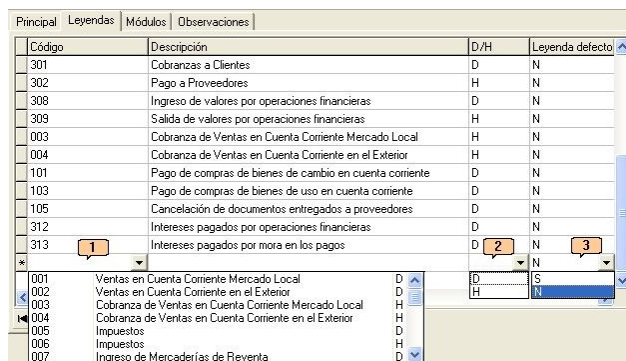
Principal | Leyendas | Módulos | Observaciones

| | Código | Descripción | D/H | Leyenda defecto |
|---|---|---|---|---|
| | 301 | Cobranzas a Clientes | D | N |
| | 302 | Pago a Proveedores | H | N |
| | 308 | Ingreso de valores por operaciones financieras | D | N |
| | 309 | Salida de valores por operaciones financieras | H | N |
| | 003 | Cobranza de Ventas en Cuenta Corriente Mercado Local | H | N |
| | 004 | Cobranza de Ventas en Cuenta Corriente en el Exterior | H | N |
| | 101 | Pago de compras de bienes de cambio en cuenta corriente | D | N |
| | 103 | Pago de compras de bienes de uso en cuenta corriente | D | N |
| | 105 | Cancelación de documentos entregados a proveedores | D | N |
| | 312 | Intereses pagados por operaciones financieras | D | N |
| | 313 | Intereses pagados por mora en los pagos | D | N |
| * | | | | N |

1 2 3

| | | |
|---|---|---|
| 001 | Ventas en Cuenta Corriente Mercado Local | D |
| 002 | Ventas en Cuenta Corriente en el Exterior | D |
| 003 | Cobranza de Ventas en Cuenta Corriente Mercado Local | H |
| 004 | Cobranza de Ventas en Cuenta Corriente en el Exterior | H |
| 005 | Impuestos | D |
| 006 | Impuestos | H |
| 007 | Ingreso de Mercaderías de Reventa | D |

D
H

S
N